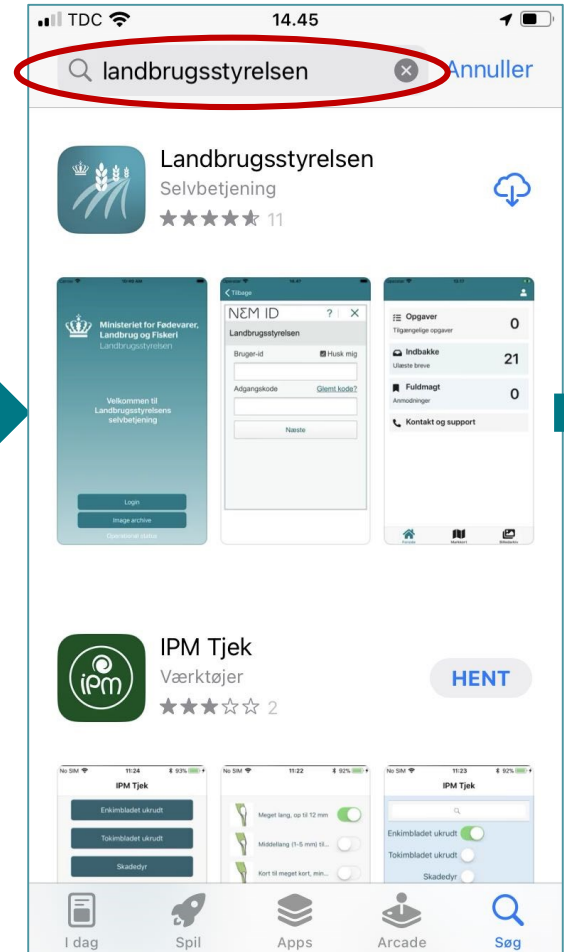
TDC 14.45

landbrugsstyrelsen

Annuller

Landbrugsstyrelsen
Selvbetjening
11

Ministeriet for Fødevarer, Landbrug og Fiskeri
Landbrugsstyrelsen

Velkommen til Landbrugsstyrelsens selvbetjening

Login
Image archive

Tilbage
NEM ID ? X
Landbrugsstyrelsen
Bruger-id Husk mig
Adgangskode Glemt kode?
Næste

Opgaver
Tilgængelige opgaver
0
Indbakke
Ulæste breve
21
Fuldmagt
Anmodninger
0
Kontakt og support

IPM Tjek
Værktøjer
2
HENT

No SIM 11:24 93%
IPM Tjek
Enkimbladet ukrudt
Tokimbladet ukrudt
Skadedyr

No SIM 11:22 92%
Meget lang, op til 12 mm
Middellang (1-5 mm) til...
Kort til meget kort, min...

No SIM 11:23 92%
IPM Tjek
Enkimbladet ukrudt
Tokimbladet ukrudt
Skadedyr

I dag
Spil
Apps
Arcade
Søg